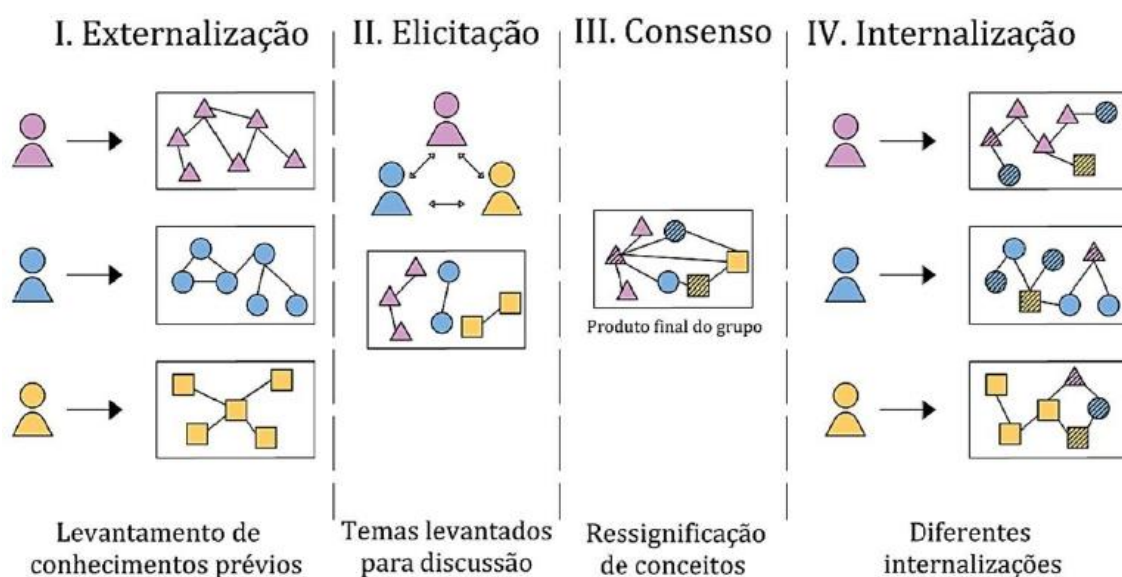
I. Externalização

II. Elicitação

III. Consenso

IV. Internalização

Produto final do grupo

Levantamento de conhecimentos prévios

Temas levantados para discussão

Ressignificação de conceitos

Diferentes internalizações